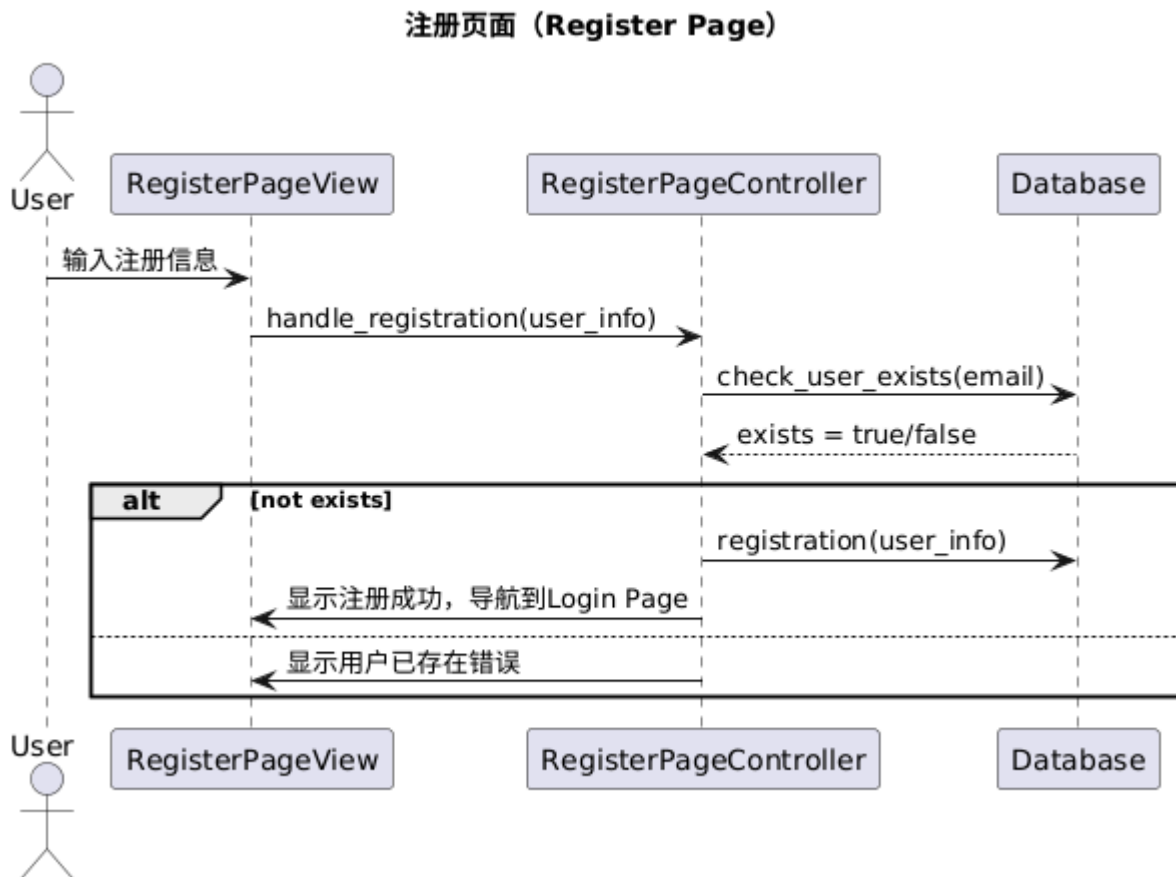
注册页面（Register Page）

User
RegisterPageView
RegisterPageController
Database

输入注册信息
handle_registration(user_info)
check_user_exists(email)
exists = true/false

alt [not exists]
registration(user_info)
显示注册成功，导航到Login Page
显示用户已存在错误

User
RegisterPageView
RegisterPageController
Database